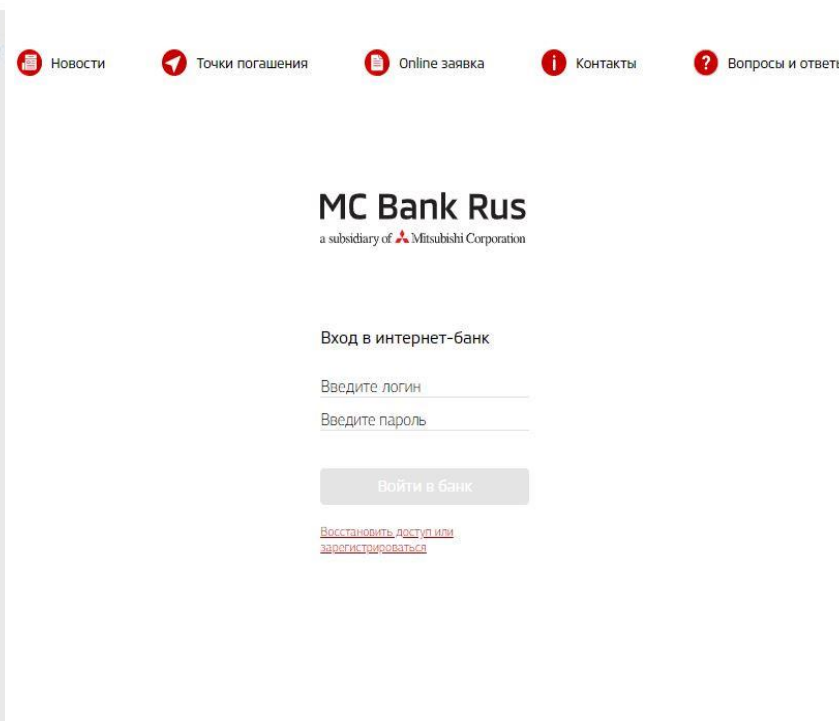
Новости Точки погашения Online заявка Контакты Вопросы и ответы

MC Bank Rus
a subsidiary of Mitsubishi Corporation

Вход в интернет-банк

Введите логин

Введите пароль

Войти в банк

Восстановить доступ или зарегистрироваться